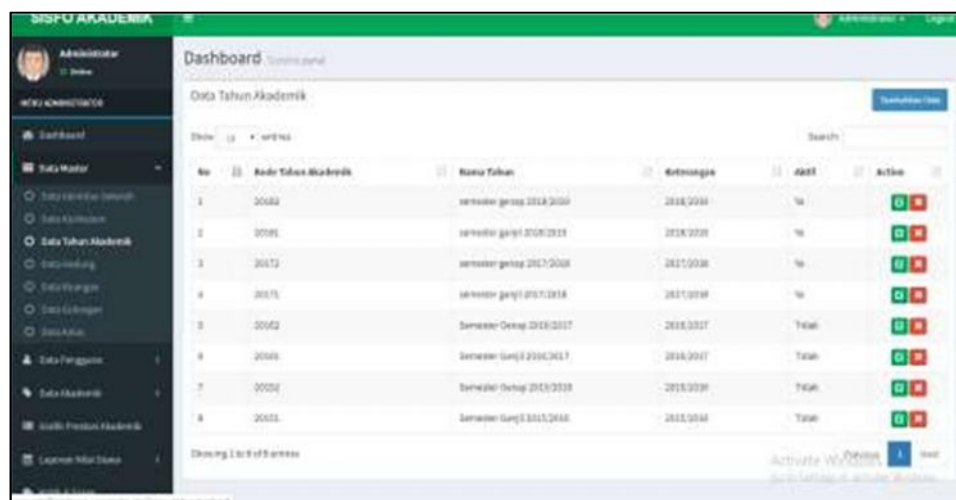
SISFO AKADEMIK

Administrator
Online

MENU ADMINISTRATOR

Dashboard

Data Master

Data Tahun Akademik

Data Pengguna

Data Akademik

Dashboard

Data Tahun Akademik

Tambahkan Data

Show 10 entries

Search:

| No | Kode Tahun Akademik | Nama Tahun | Keterangan | Aktif | Action |
|---|---|---|---|---|---|
| 1 | 20182 | semester genap 2018/2019 | 2018/2019 | Ya | |
| 2 | 20181 | semester ganjil 2018/2019 | 2018/2019 | Ya | |
| 3 | 20172 | semester genap 2017/2018 | 2017/2018 | Ya | |
| 4 | 20171 | semester ganjil 2017/2018 | 2017/2018 | Ya | |
| 5 | 20162 | Semester Genap 2016/2017 | 2016/2017 | Tidak | |
| 6 | 20161 | Semester Ganjil 2016/2017 | 2016/2017 | Tidak | |
| 7 | 20152 | Semester Genap 2015/2016 | 2015/2016 | Tidak | |
| 8 | 20151 | Semester Ganjil 2015/2016 | 2015/2016 | Tidak | |

Showing 1 to 8 of 8 entries

Previous 1 Next

Activate Windows